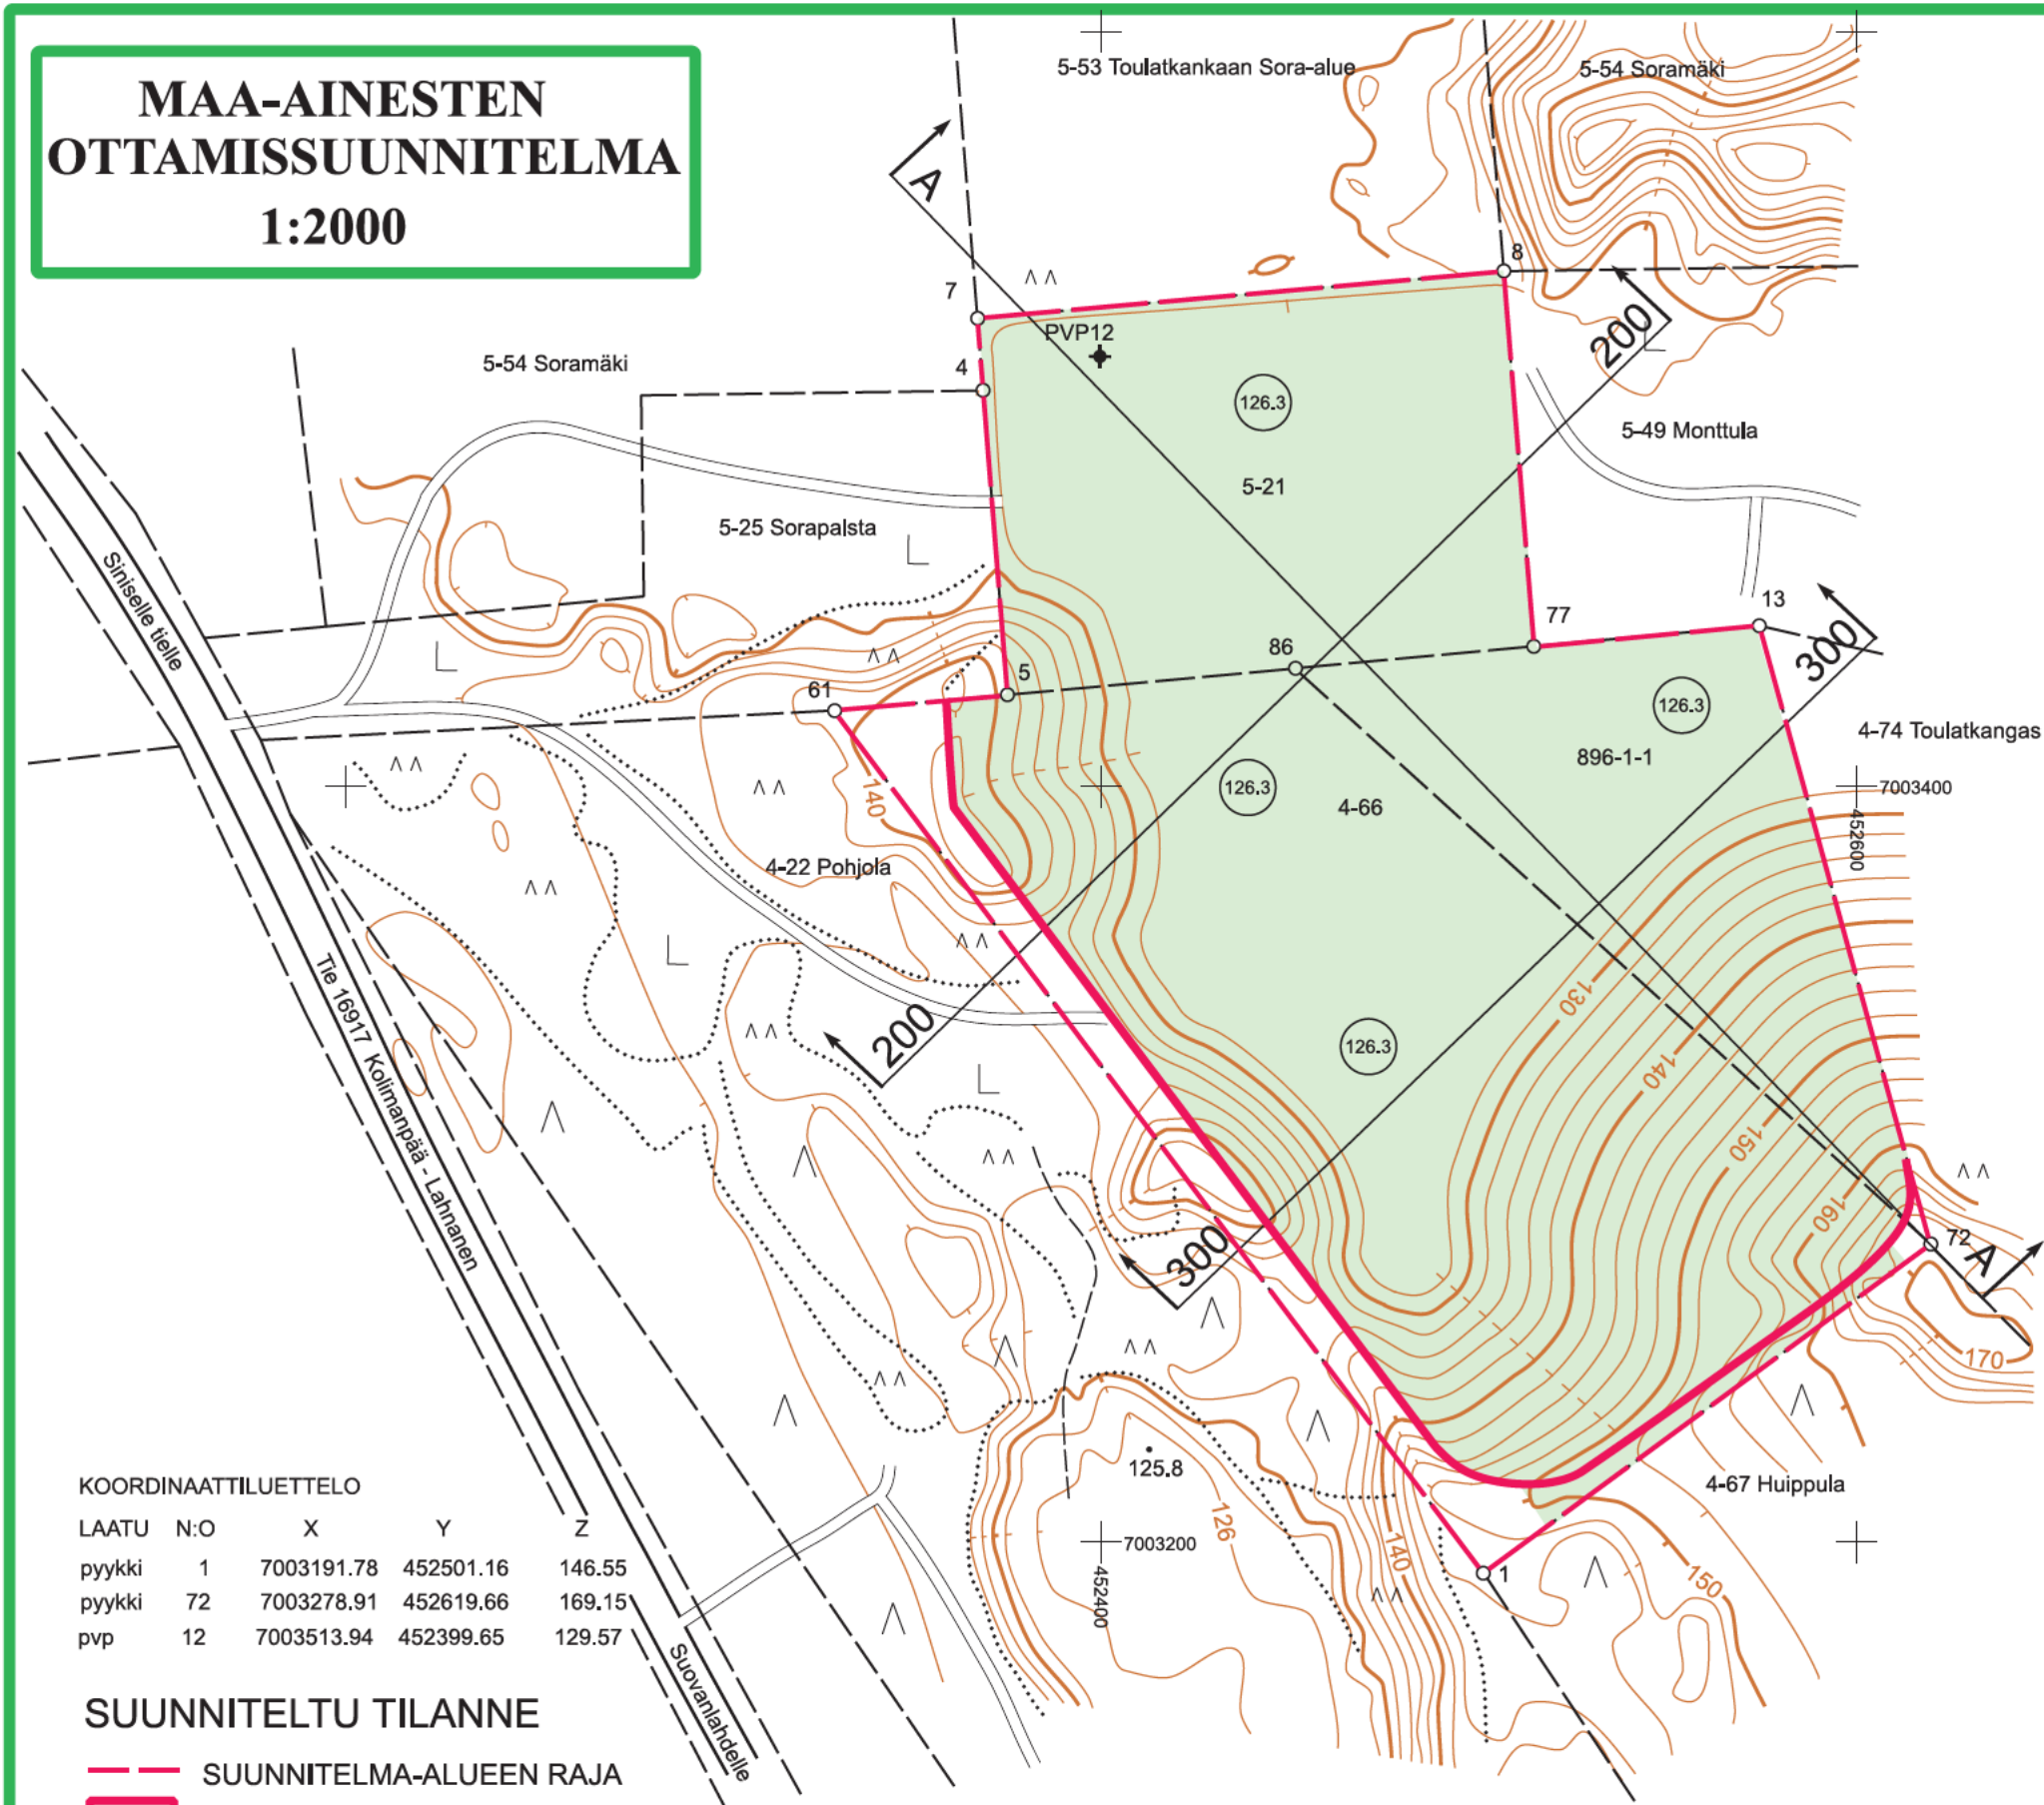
MAA-AINESTEN OTTAMISSUUNNITELMA
1:2000

5-53 Toulatkankaan Sora-alue
5-54 Soramäki
A
8
7
PVP12
4
5-54 Soramäki
126.3
200
5-49 Monttula
5-21
5-25 Sorapalsta
Siniselle tielle
13
77
86
300
61
5
126.3
4-74 Toulatkangas
896-1-1
7003400
140
126.3
4-66
452600
4-22 Pohjola
130
Tie 16917 Kolimanpää - Lahnanen
200
126.3
140
150
160
300
72
A
170
125.8
4-67 Huippula
126
140
7003200
150
1
452400
Suovanlahdelle

KOORDINAATTILUETTELO

| LAATU | N:O | X | Y | Z |
|---|---|---|---|---|
| pyykki | 1 | 7003191.78 | 452501.16 | 146.55 |
| pyykki | 72 | 7003278.91 | 452619.66 | 169.15 |
| pvp | 12 | 7003513.94 | 452399.65 | 129.57 |

SUUNNITELTU TILANNE
SUUNNITELMA-ALUEEN RAJA